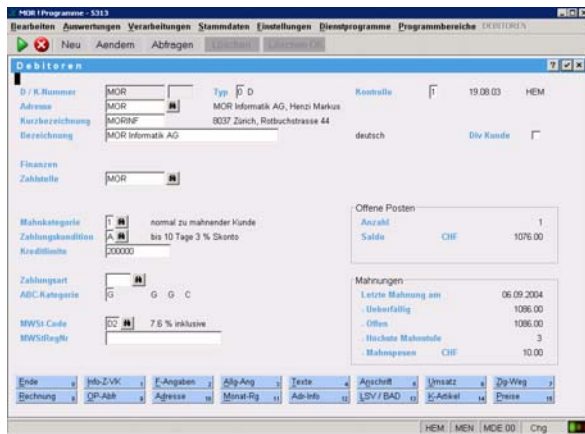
MOR ! Programme - 5313

Bearbeiten Auswertungen Verarbeitungen Stammdaten Einstellungen Dienstprogramme Programmbereiche DEBITOREN

Neu Aendern Abfragen Löschen Löschen OK

Debitoren

D / K-Nummer MOR Typ 0 D Kontrolle 1 19.08.03 HEM

Adresse MOR MOR Informatik AG, Henzi Markus

Kurzbezeichnung MORINF 8037 Zürich, Rotbuchstrasse 44

Bezeichnung MOR Informatik AG deutsch Div Kunde

Finanzen

Zahlstelle MOR

Offene Posten

Anzahl 1

Saldo CHF 1076.00

Mahnkategorie 1 normal zu mahnender Kunde

Zahlungskondition A bis 10 Tage 3 % Skonto

Kreditlimite 200000

Zahlungsart

ABC-Kategorie G G G C

Mahnungen

Letzte Mahnung am 06.09.2004

- Ueberfällig 1086.00

- Offen 1086.00

- Höchste Mahnstufe 3

- Mahnspesen CHF 10.00

MWSt-Code 02 7.6 % inklusive

MWStRegNr

Ende 0 Info-Z-VK 1 F-Angaben 2 Allg-Ang 3 Texte 4 Anschrift 5 Umsatz 6 Zlg-Weg 7

Rechnung 8 OP-Abfr 9 Adresse 10 Monat-Rg 11 Adr-Info 12 LSV / BAD 13 K-Artikel 14 Preise 15

HEM MEN MDE 00 Chg